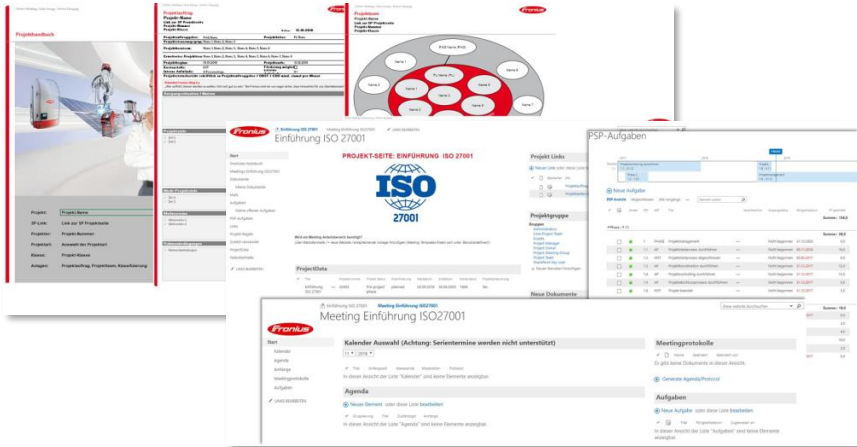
Projekthandbuch

Projekt: Projekt Name
SP-Link: Link zur SP Projektseite
Projektnr.: Projekt-Nummer
Projektart: Auswahl der Projektart
Klasse: Projekt-Klasse
Anlagen: Projektauftrag, Projektteam, Klassifizierung

Projektauftrag
Projekt-Name
Link zur SP Projektseite
Projekt-Nummer

Name 1
Name 2
Name 3
Name 4
Name 5
Name 6
Name 7
Name 8

Fronius
Einführung ISO 27001
Meeting Einführung ISO27001
LINKS BEARBEITEN
Einführung ISO 27001
PROJEKT-SEITE: EINFÜHRUNG ISO 27001
ISO
27001
Start
Projekt Links
Projektgruppe
ProjectData
Neue Dokumente

PSP-Aufgaben
Neue Aufgabe

Fronius
Meeting Einführung ISO27001
Start
Kalender
Agenda
Anhänge
Meetingprotokolle
Aufgaben
LINKS BEARBEITEN
Kalender Auswahl (Achtung: Serientermine werden nicht unterstützt)
11 2016
In dieser Ansicht der Liste "Kalender" sind keine Elemente vorhanden.
Agenda
Neues Element oder diese Liste bearbeiten
In dieser Ansicht der Liste "Agenda" sind keine Elemente vorhanden.
Meetingprotokolle
Es gibt keine Dokumente in dieser Ansicht.
Generate Agenda/Protocol
Aufgaben
Neue Aufgabe oder diese Liste bearbeiten
In dieser Ansicht der Liste "Aufgaben" sind keine Elemente vorhanden.